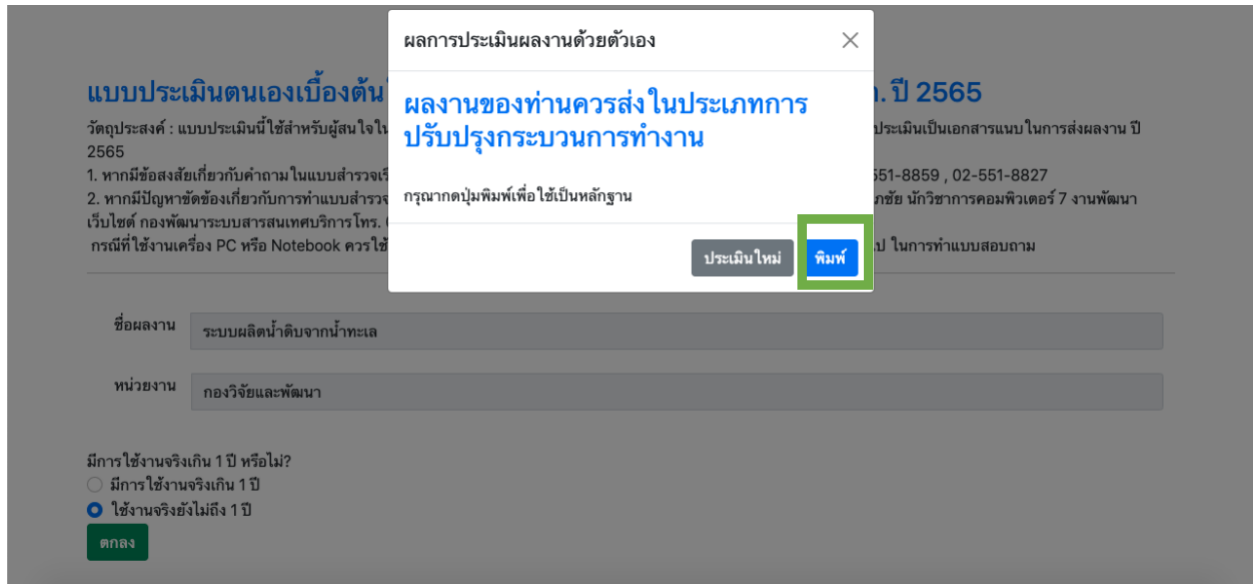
แบบประเมินตนเองเบื้องต้น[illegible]. ปี 2565

วัตถุประสงค์ : แบบประเมินนี้ใช้สำหรับผู้สนใจใน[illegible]ประเมินเป็นเอกสารแนบในการส่งผลงาน ปี 2565

1. หากมีข้อสงสัยเกี่ยวกับคำถามในแบบสำรวจ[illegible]551-8859 , 02-551-8827

2. หากมีปัญหาขัดข้องเกี่ยวกับการทำแบบสำรวจ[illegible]ภชัย นักวิชาการคอมพิวเตอร์ 7 งานพัฒนาเว็บไซต์ กองพัฒนาระบบสารสนเทศบริการโทร. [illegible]

กรณีที่ใช้งานเครื่อง PC หรือ Notebook ควรใช้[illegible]ป ในการทำแบบสอบถาม

ผลการประเมินผลงานด้วยตัวเอง

ผลงานของท่านควรส่งในประเภทการปรับปรุงกระบวนการทำงาน

กรุณากดปุ่มพิมพ์เพื่อใช้เป็นหลักฐาน

ประเมินใหม่

พิมพ์

ชื่อผลงาน ระบบผลิตน้ำดิบจากน้ำทะเล

หน่วยงาน กองวิจัยและพัฒนา

มีการใช้งานจริงเกิน 1 ปี หรือไม่?

มีการใช้งานจริงเกิน 1 ปี

ใช้งานจริงยังไม่ถึง 1 ปี

ตกลง